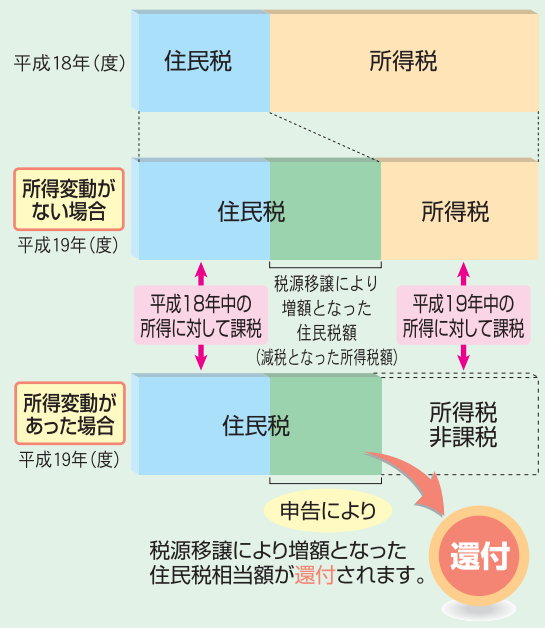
平成18年（度）

住民税

所得税

所得変動がない場合

平成19年（度）

住民税

所得税

平成18年中の所得に対して課税

税源移譲により増額となった住民税額（減税となった所得税額）

平成19年中の所得に対して課税

所得変動があった場合

平成19年（度）

住民税

所得税非課税

申告により

税源移譲により増額となった住民税相当額が還付されます。

還付